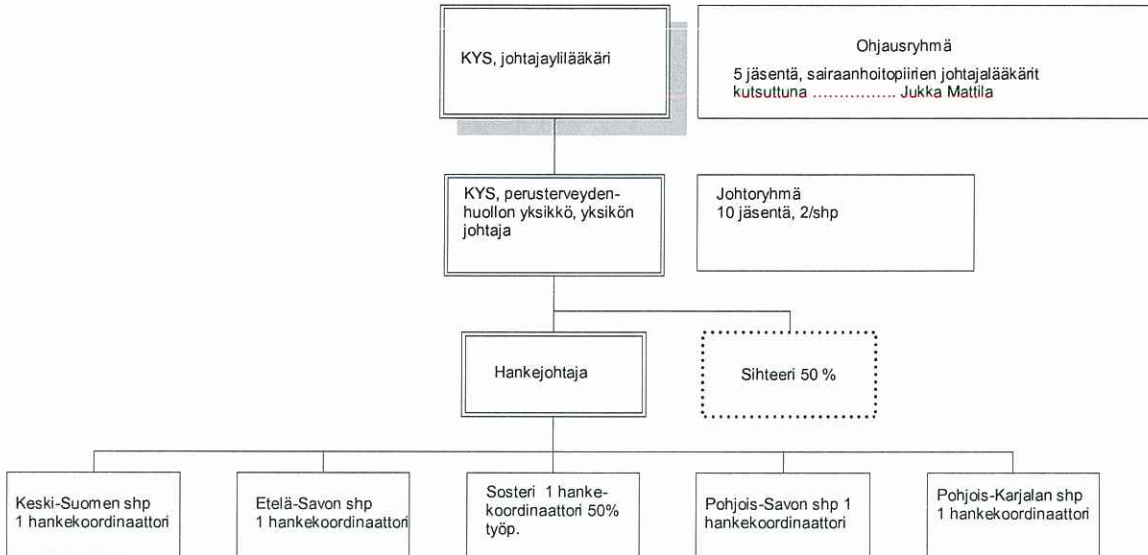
KYS, johtajaylilääkäri

Ohjausryhmä
5 jäsentä, sairaanhoitopiirien johtajalääkärit
kutsuttuna ............... Jukka Mattila

KYS, perusterveydenhuollon yksikkö, yksikön johtaja

Johtoryhmä
10 jäsentä, 2/shp

Hankejohtaja

Sihteeri 50 %

Keski-Suomen shp
1 hankekoordinaattori

Etelä-Savon shp
1 hankekoordinaattori

Sosteri 1 hankekoordinaattori 50% työp.

Pohjois-Savon shp 1 hankekoordinaattori

Pohjois-Karjalan shp
1 hankekoordinaattori